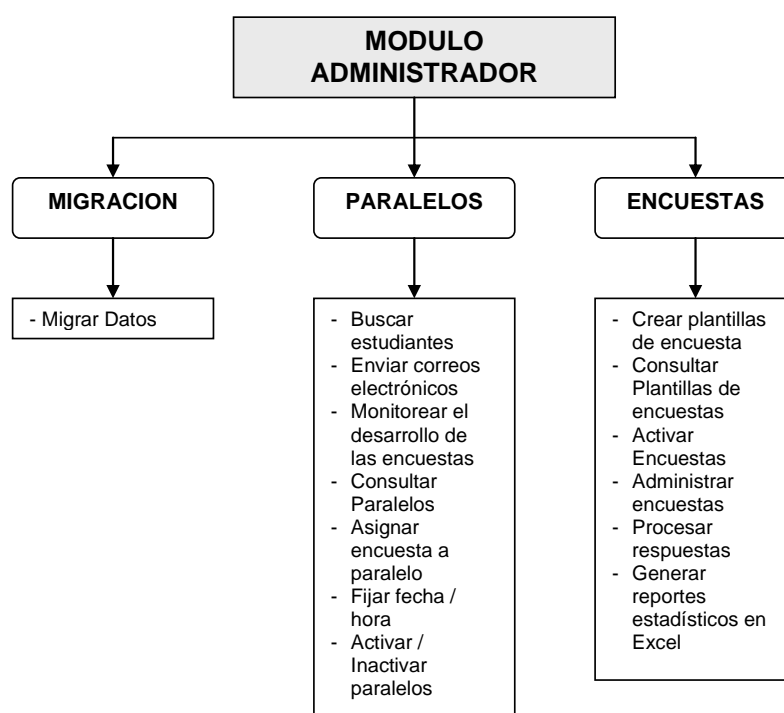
MODULO ADMINISTRADOR

MIGRACION

- Migrar Datos

PARALELOS

- Buscar estudiantes
- Enviar correos electrónicos
- Monitorear el desarrollo de las encuestas
- Consultar Paralelos
- Asignar encuesta a paralelo
- Fijar fecha / hora
- Activar / Inactivar paralelos

ENCUESTAS

- Crear plantillas de encuesta
- Consultar Plantillas de encuestas
- Activar Encuestas
- Administrar encuestas
- Procesar respuestas
- Generar reportes estadísticos en Excel